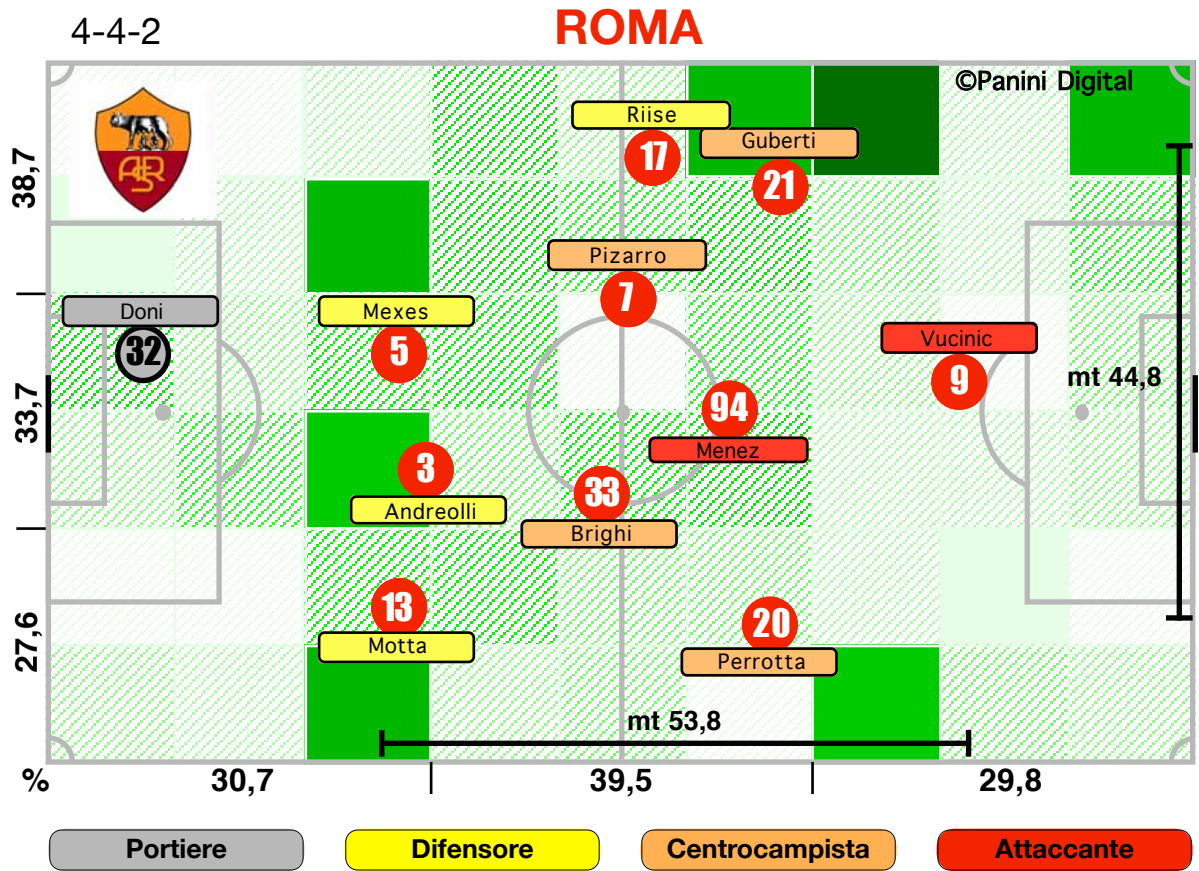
4-4-2

ROMA

©Panini Digital

38,7

33,7

27,6

Riise
17
Guberti
21
Pizarro
7
Doni
32
Mexes
5
Vucinic
9
mt 44,8
94
Menez
3
33
Andreolli
Brighi
13
Motta
20
Perrotta
mt 53,8

%
30,7
39,5
29,8

Portiere
Difensore
Centrocampista
Attaccante